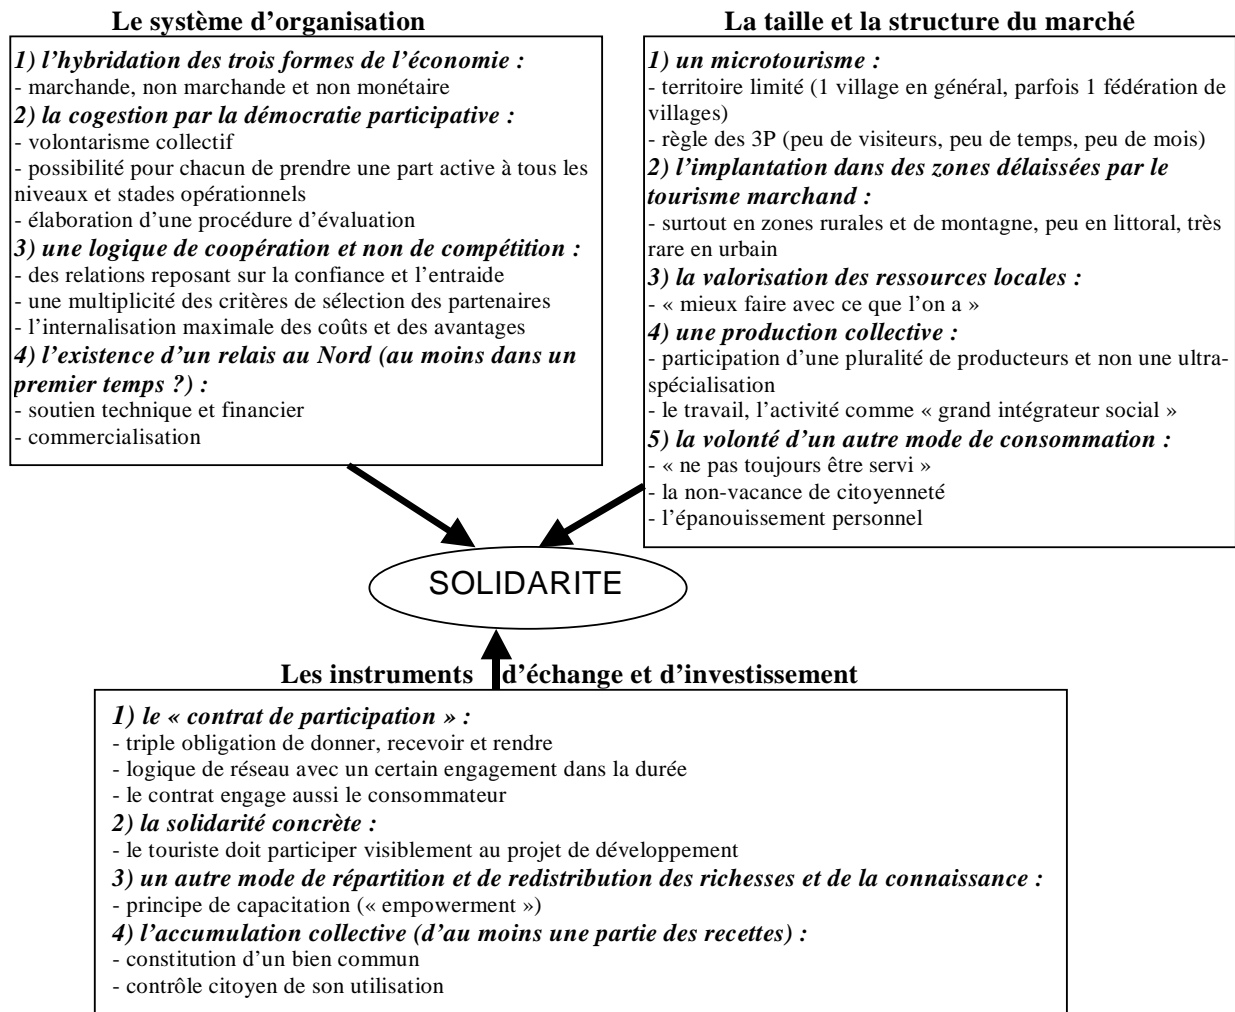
**Le système d'organisation**

*1) l'hybridation des trois formes de l'économie :*
- marchande, non marchande et non monétaire
*2) la cogestion par la démocratie participative :*
- volontarisme collectif
- possibilité pour chacun de prendre une part active à tous les niveaux et stades opérationnels
- élaboration d'une procédure d'évaluation
*3) une logique de coopération et non de compétition :*
- des relations reposant sur la confiance et l'entraide
- une multiplicité des critères de sélection des partenaires
- l'internalisation maximale des coûts et des avantages
*4) l'existence d'un relais au Nord (au moins dans un premier temps ?) :*
- soutien technique et financier
- commercialisation

**La taille et la structure du marché**

*1) un microtourisme :*
- territoire limité (1 village en général, parfois 1 fédération de villages)
- règle des 3P (peu de visiteurs, peu de temps, peu de mois)
*2) l'implantation dans des zones délaissées par le tourisme marchand :*
- surtout en zones rurales et de montagne, peu en littoral, très rare en urbain
*3) la valorisation des ressources locales :*
- « mieux faire avec ce que l'on a »
*4) une production collective :*
- participation d'une pluralité de producteurs et non une ultra-spécialisation
- le travail, l'activité comme « grand intégrateur social »
*5) la volonté d'un autre mode de consommation :*
- « ne pas toujours être servi »
- la non-vacance de citoyenneté
- l'épanouissement personnel

SOLIDARITE

**Les instruments d'échange et d'investissement**

*1) le « contrat de participation » :*
- triple obligation de donner, recevoir et rendre
- logique de réseau avec un certain engagement dans la durée
- le contrat engage aussi le consommateur
*2) la solidarité concrète :*
- le touriste doit participer visiblement au projet de développement
*3) un autre mode de répartition et de redistribution des richesses et de la connaissance :*
- principe de capacitation (« empowerment »)
*4) l'accumulation collective (d'au moins une partie des recettes) :*
- constitution d'un bien commun
- contrôle citoyen de son utilisation